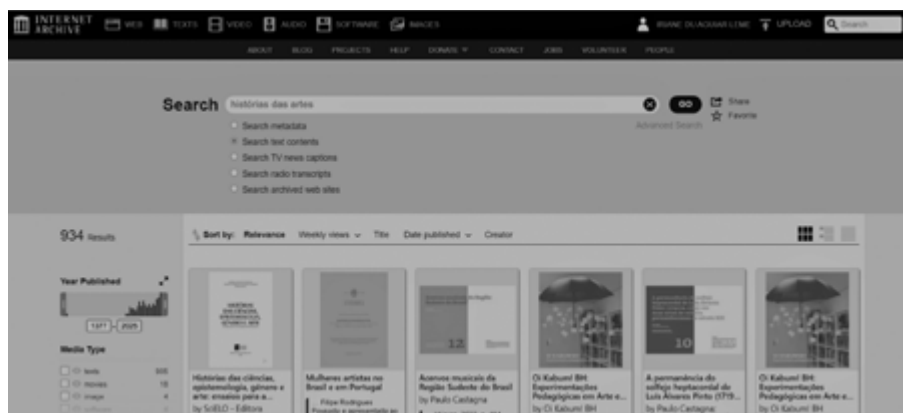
INTERNET ARCHIVE WEB TEXTS VIDEO AUDIO SOFTWARE IMAGES

RIANE DI AGUIAR LEME UPLOAD Search

ABOUT BLOG PROJECTS HELP DONATE CONTACT JOBS VOLUNTEER PEOPLE

Search histórias das artes

GO

Share
Favorite

Advanced Search

Search metadata
Search text contents
Search TV news captions
Search radio transcripts
Search archived web sites

934 Results

Sort by: Relevance Weekly views Title Date published Creator

Year Published

1377 2025

Media Type

texts 906
movies 18
image 4
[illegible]

Histórias das ciências, epistemologia, gênero e arte: ensaios para a ...
by SciELO - Editora

Mulheres artistas no Brasil e em Portugal
Filipe Rodrigues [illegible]

Acervos musicais da Região Sudeste do Brasil
by Paulo Castagna

Oi Kabum! BH Experimentações Pedagógicas em Arte e ...
by Oi Kabum! BH

A permanência do solfejo heptacordal de Luís Álvares Pinto (1719 ...
by Paulo Castagna

Oi Kabum! BH: Experimentações Pedagógicas em Arte e ...
by Oi Kabum! BH